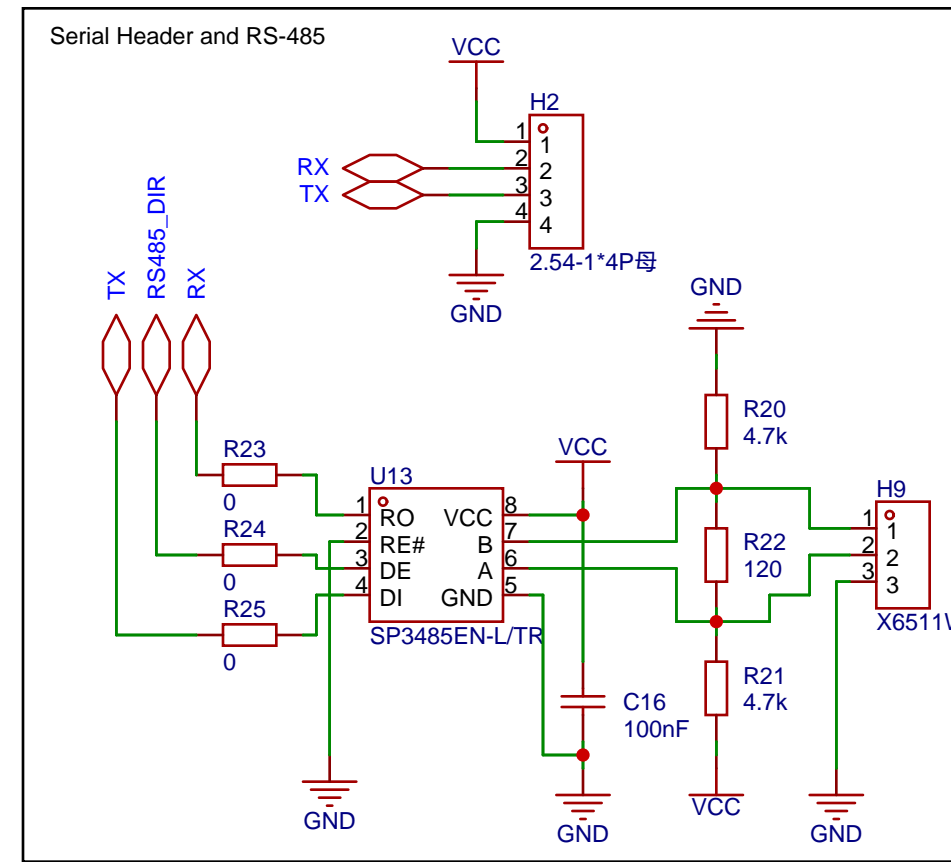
Serial Header and RS-485

VCC

H2

1 1
RX 2 2
TX 3 3
4 4

2.54-1*4P母

GND

TX RS485_DIR RX

GND

R20
4.7k

R23
0

VCC

U13

1 RO VCC 8
2 RE# B 7
3 DE A 6
4 DI GND 5

SP3485EN-L/TR

R24
0

R25
0

R22
120

H9
1 1
2 2
3 3
X6511W

C16
100nF

R21
4.7k

GND

GND

VCC

GND